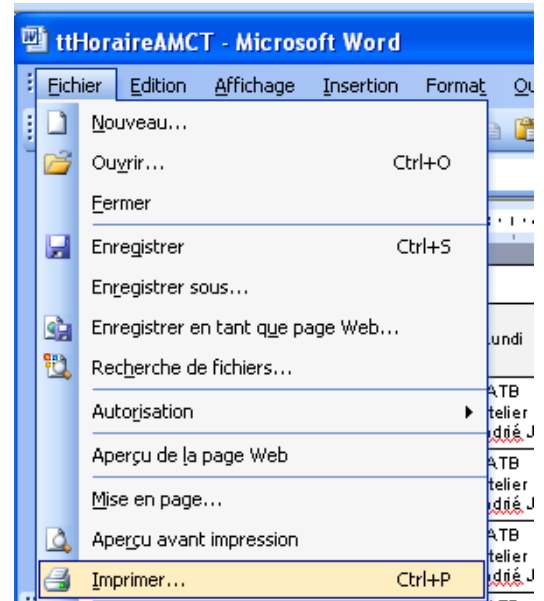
ttHoraireAMCT - Microsoft Word

Fichier Edition Affichage Insertion Format Ou

Nouveau...
Ouvrir... Ctrl+O
Fermer
Enregistrer Ctrl+S
Enregistrer sous...
Enregistrer en tant que page Web...
Recherche de fichiers...
Autorisation
Aperçu de la page Web
Mise en page...
Aperçu avant impression
Imprimer... Ctrl+P

undi
ATB
telier
dié J
ATB
telier
dié J
ATB
telier
dié J
ATB
telier
dié J